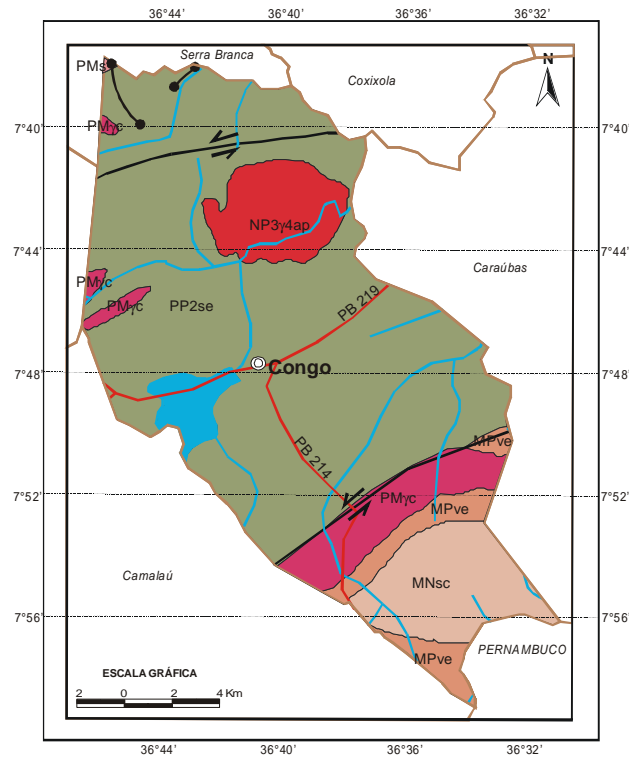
36°44'
36°40'
36°36'
36°32'

Serra Branca
PMs
Coxixola
N
PMγc
7°40'
7°40'
NP3γ4ap
7°44'
7°44'
Caraúbas
PMγc
PMγc
PP2se
PB 219
7°48'
Congo
7°48'
MPve
PB 214
7°52'
PMγc
7°52'
MPve
Camalaú
MNsc
7°56'
7°56'
PERNAMBUCO
ESCALA GRÁFICA
MPve
2 0 2 4 Km

36°44'
36°40'
36°36'
36°32'